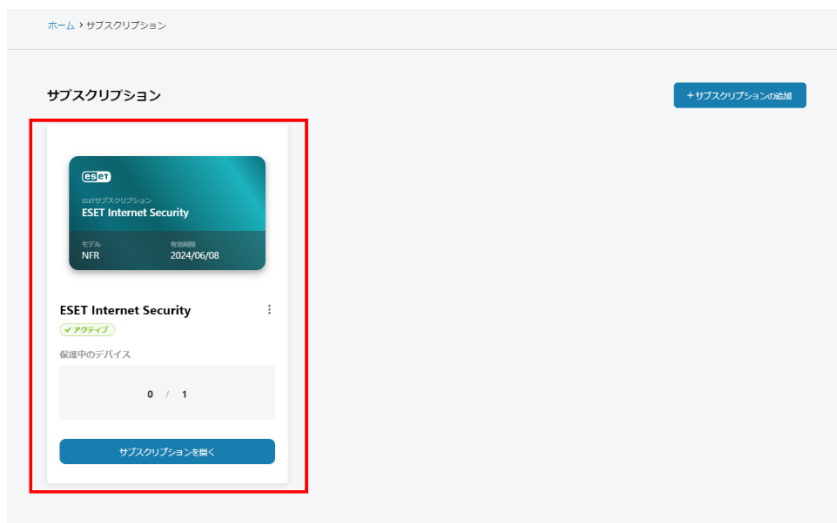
ホーム › サブスクリプション

サブスクリプション

+ サブスクリプションの追加

eset

ESET Internet Security

モデル
NFR

有効期限
2024/06/08

ESET Internet Security

✔ アクティブ

保護中のデバイス

0 / 1

サブスクリプションを開く